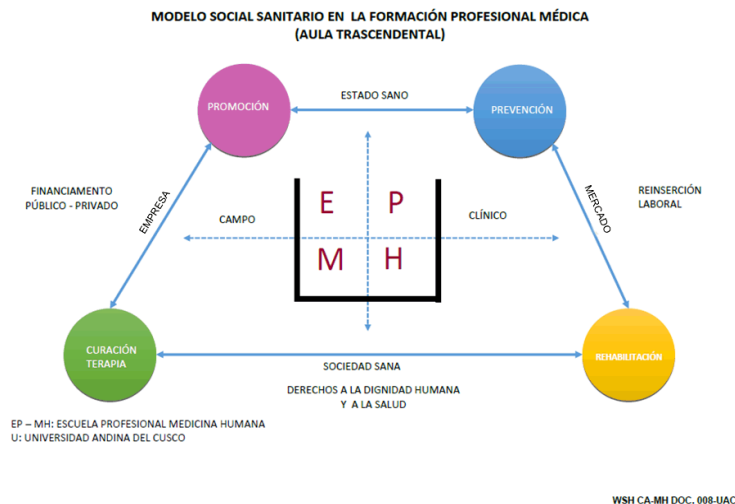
MODELO SOCIAL SANITARIO EN LA FORMACIÓN PROFESIONAL MÉDICA
(AULA TRASCENDENTAL)

PROMOCIÓN

ESTADO SANO

PREVENCIÓN

FINANCIAMENTO PÚBLICO - PRIVADO

EMPRESA

MERCADO

REINSERCIÓN LABORAL

CAMPO

| E | P |
|---|---|
| M | H |

CLÍNICO

CURACIÓN TERAPIA

SOCIEDAD SANA

REHABILITACIÓN

DERECHOS A LA DIGNIDAD HUMANA Y A LA SALUD

EP – MH: ESCUELA PROFESIONAL MEDICINA HUMANA
U: UNIVERSIDAD ANDINA DEL CUSCO

WSH CA-MH DOC. 008-UAC